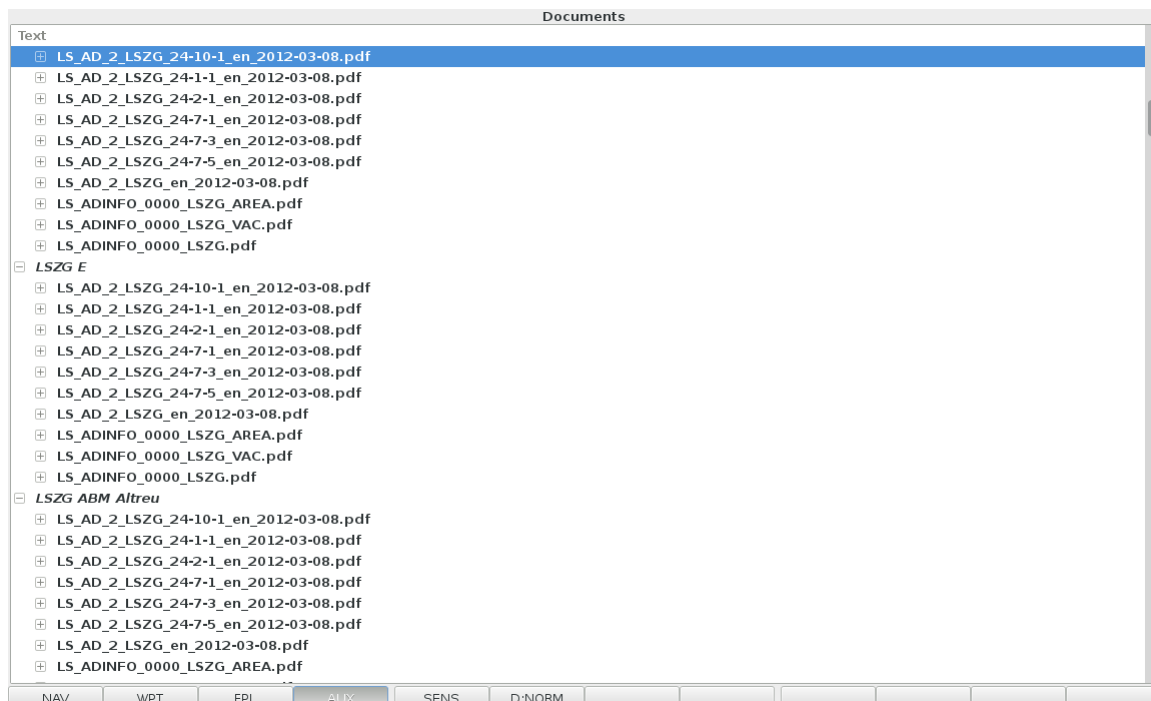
Documents

Text

LS_AD_2_LSZG_24-10-1_en_2012-03-08.pdf
LS_AD_2_LSZG_24-1-1_en_2012-03-08.pdf
LS_AD_2_LSZG_24-2-1_en_2012-03-08.pdf
LS_AD_2_LSZG_24-7-1_en_2012-03-08.pdf
LS_AD_2_LSZG_24-7-3_en_2012-03-08.pdf
LS_AD_2_LSZG_24-7-5_en_2012-03-08.pdf
LS_AD_2_LSZG_en_2012-03-08.pdf
LS_ADINFO_0000_LSZG_AREA.pdf
LS_ADINFO_0000_LSZG_VAC.pdf
LS_ADINFO_0000_LSZG.pdf

LSZG E

LS_AD_2_LSZG_24-10-1_en_2012-03-08.pdf
LS_AD_2_LSZG_24-1-1_en_2012-03-08.pdf
LS_AD_2_LSZG_24-2-1_en_2012-03-08.pdf
LS_AD_2_LSZG_24-7-1_en_2012-03-08.pdf
LS_AD_2_LSZG_24-7-3_en_2012-03-08.pdf
LS_AD_2_LSZG_24-7-5_en_2012-03-08.pdf
LS_AD_2_LSZG_en_2012-03-08.pdf
LS_ADINFO_0000_LSZG_AREA.pdf
LS_ADINFO_0000_LSZG_VAC.pdf
LS_ADINFO_0000_LSZG.pdf

LSZG ABM Altreu

LS_AD_2_LSZG_24-10-1_en_2012-03-08.pdf
LS_AD_2_LSZG_24-1-1_en_2012-03-08.pdf
LS_AD_2_LSZG_24-2-1_en_2012-03-08.pdf
LS_AD_2_LSZG_24-7-1_en_2012-03-08.pdf
LS_AD_2_LSZG_24-7-3_en_2012-03-08.pdf
LS_AD_2_LSZG_24-7-5_en_2012-03-08.pdf
LS_AD_2_LSZG_en_2012-03-08.pdf
LS_ADINFO_0000_LSZG_AREA.pdf

NAV WPT FPL AUX SENS D:NORM